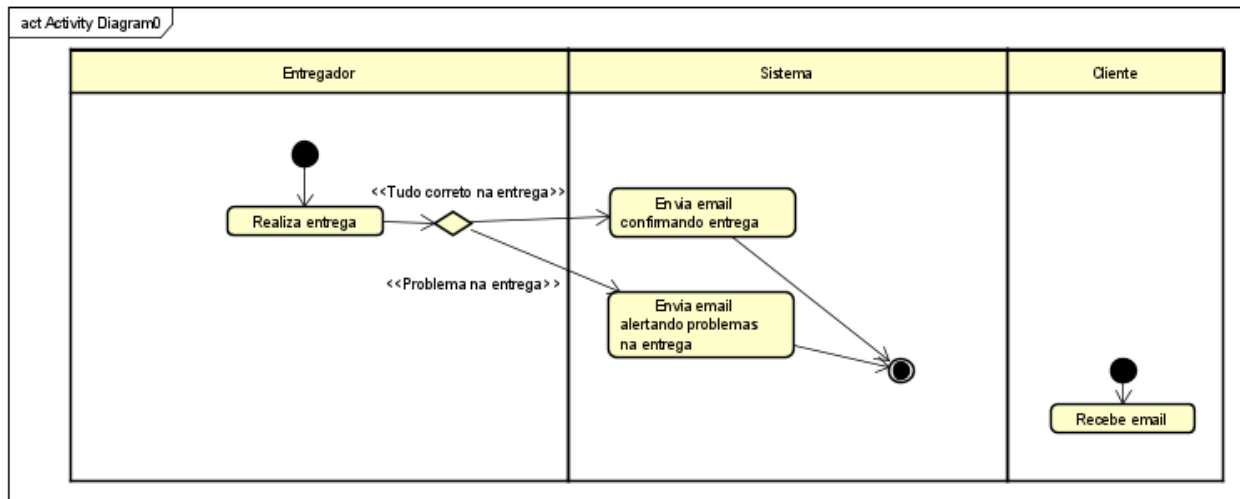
act Activity Diagram0

Entregador

Sistema

Cliente

<<Tudo correto na entrega>>

Realiza entrega

Envia email confirmando entrega

<<Problema na entrega>>

Envia email alertando problemas na entrega

Recebe email